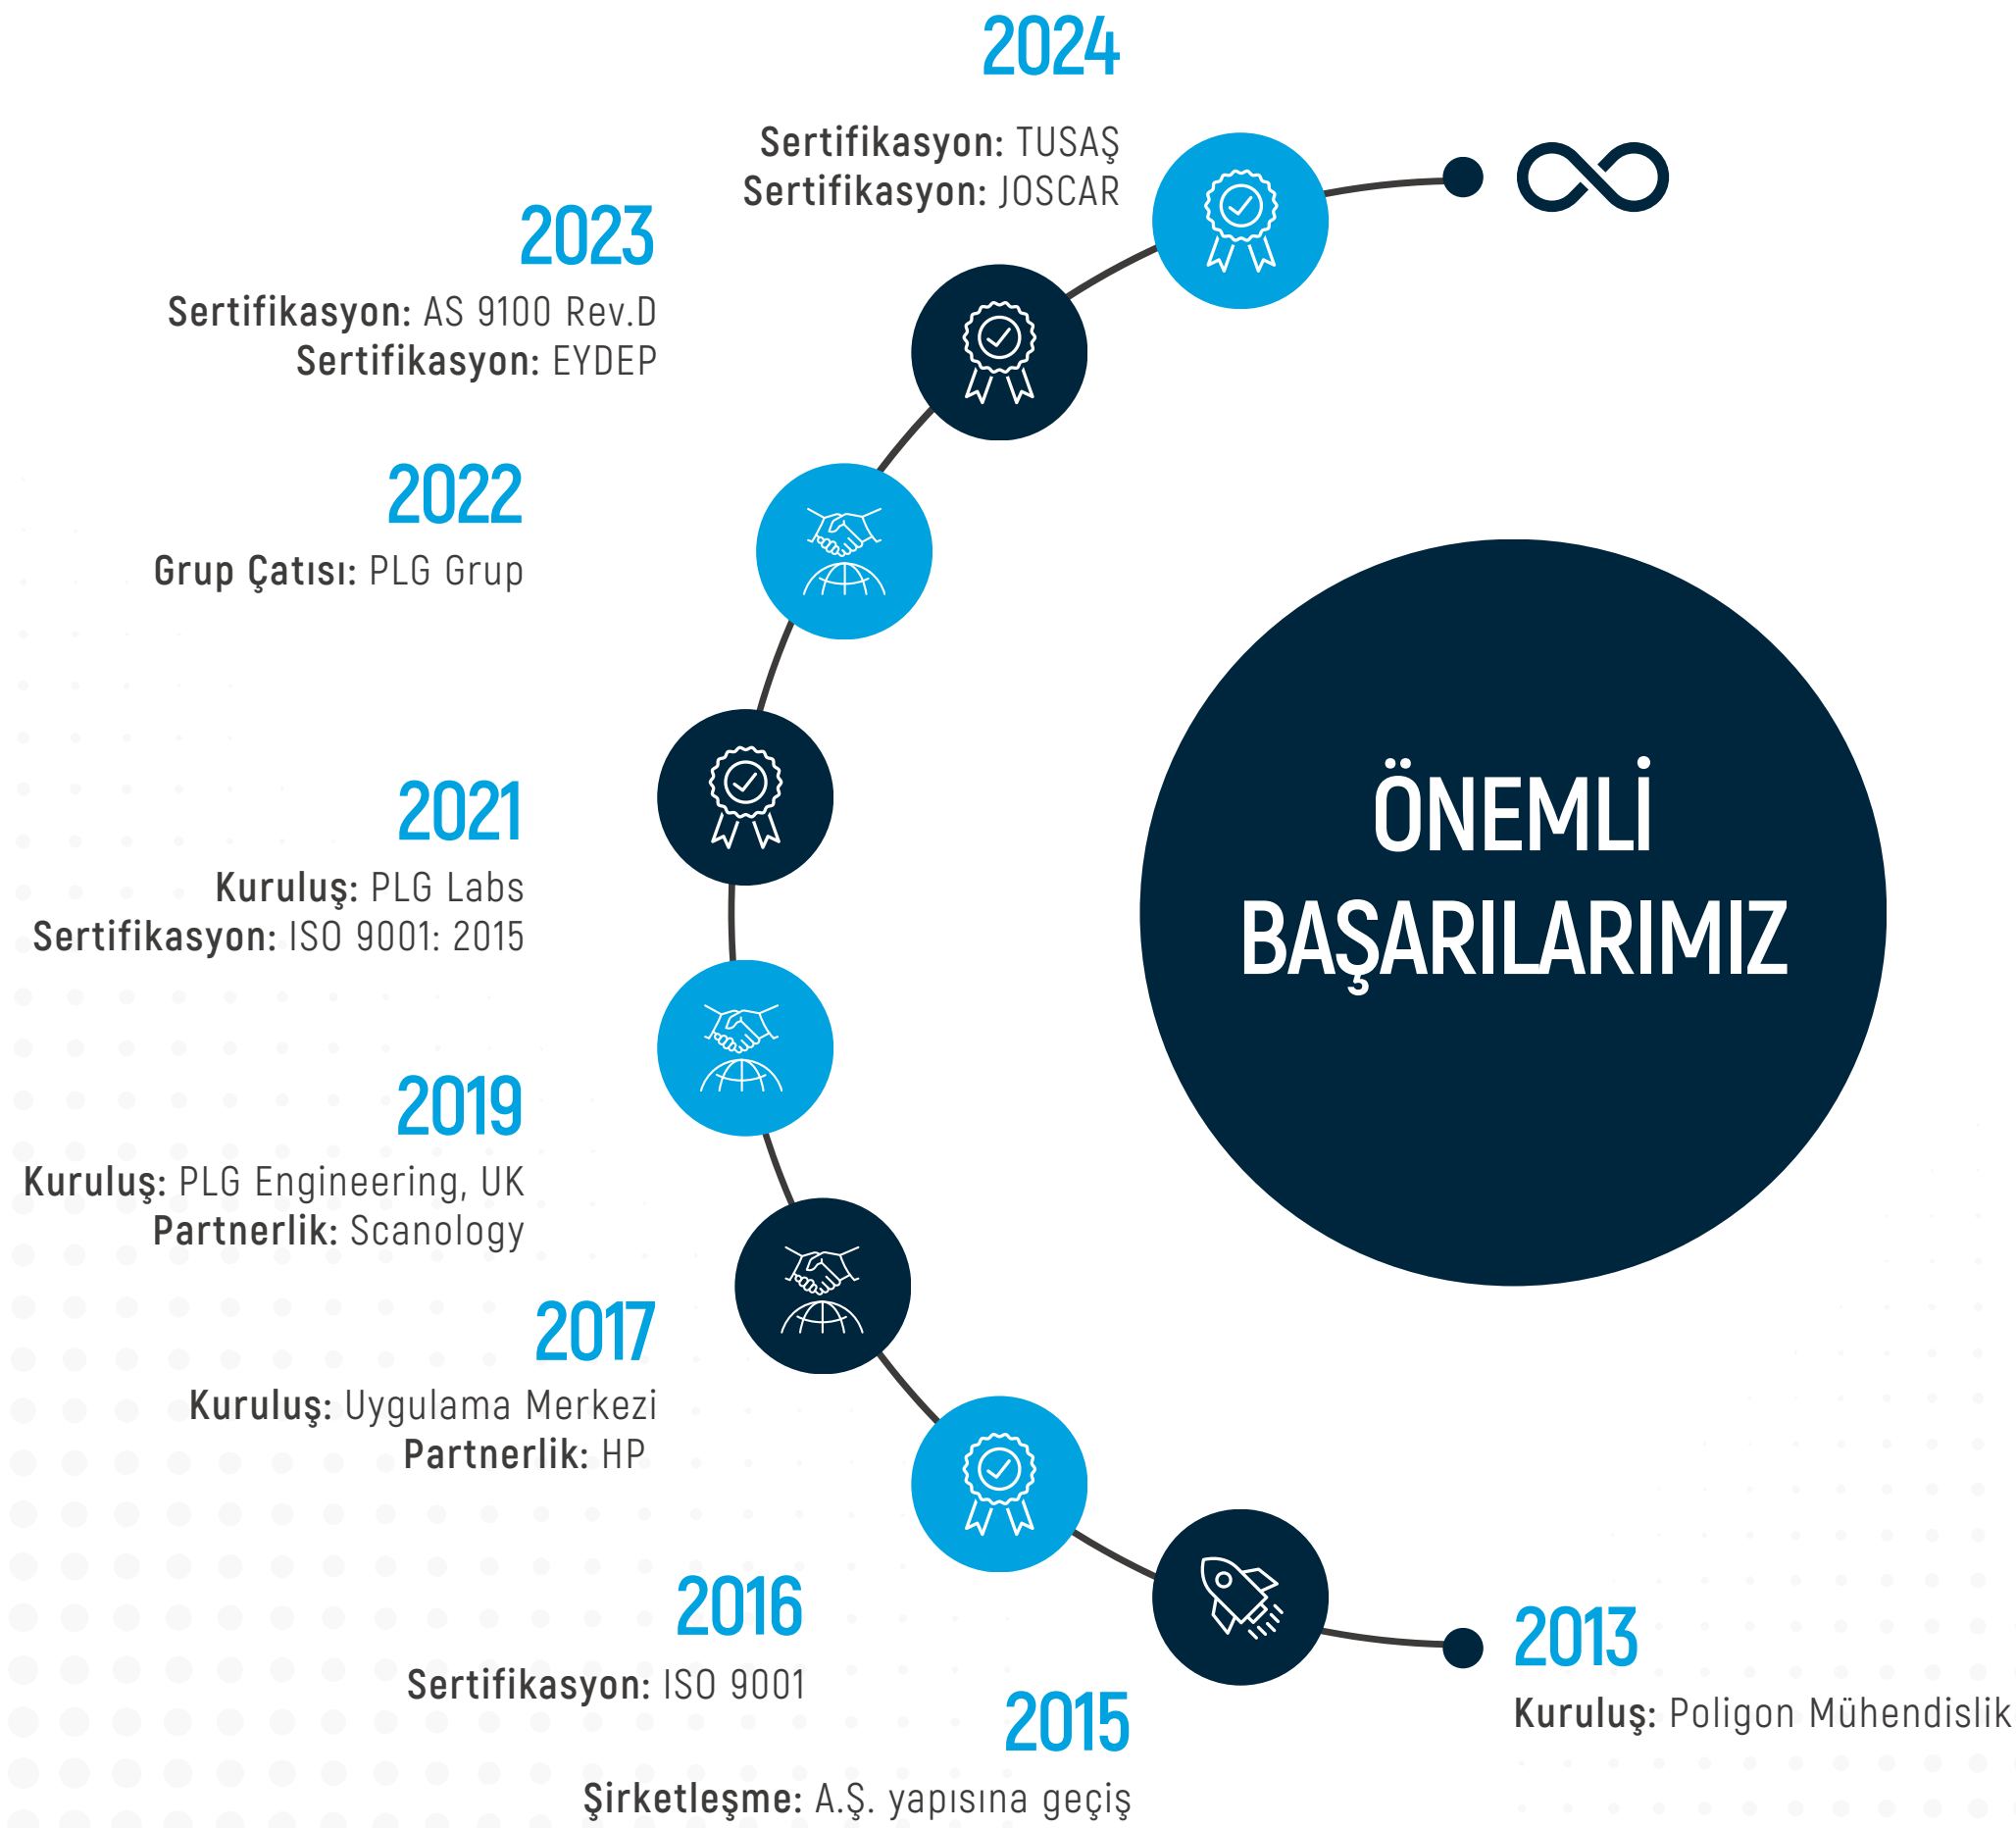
2024

**Sertifikasyon:** TUSAŞ
**Sertifikasyon:** JOSCAR

2023

**Sertifikasyon:** AS 9100 Rev.D
**Sertifikasyon:** EYDEP

2022

**Grup Çatısı:** PLG Grup

ÖNEMLİ BAŞARILARIMIZ

2021

**Kuruluş:** PLG Labs
**Sertifikasyon:** ISO 9001: 2015

2019

**Kuruluş:** PLG Engineering, UK
**Partnerlik:** Scanology

2017

**Kuruluş:** Uygulama Merkezi
**Partnerlik:** HP

2016

**Sertifikasyon:** ISO 9001

2015

**Şirketleşme:** A.Ş. yapısına geçiş

2013

**Kuruluş:** Poligon Mühendislik